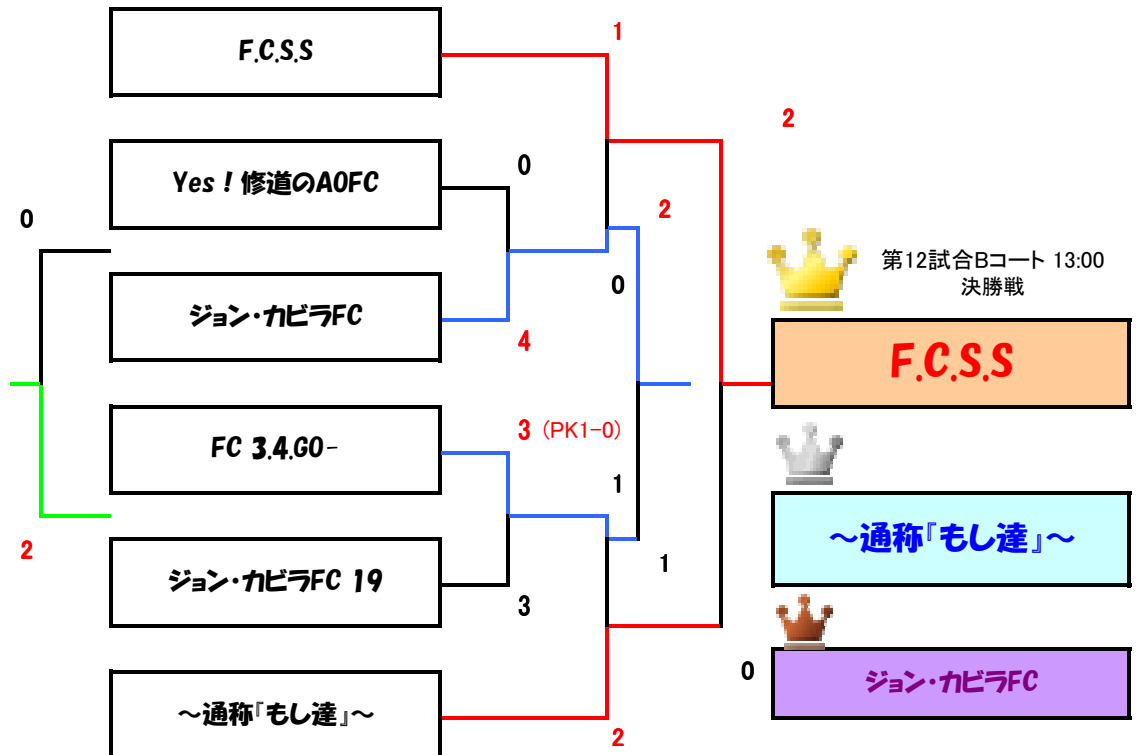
F.C.S.S

1

2

Yes！修道のA0FC

0

0

2

第12試合Bコート 13:00
決勝戦

ジョン・カビラFC

0

4

F.C.S.S

FC 3.4.GO-

3（PK1-0）

1

2

～通称『もし達』～

ジョン・カビラFC 19

1

3

0

ジョン・カビラFC

～通称『もし達』～

2